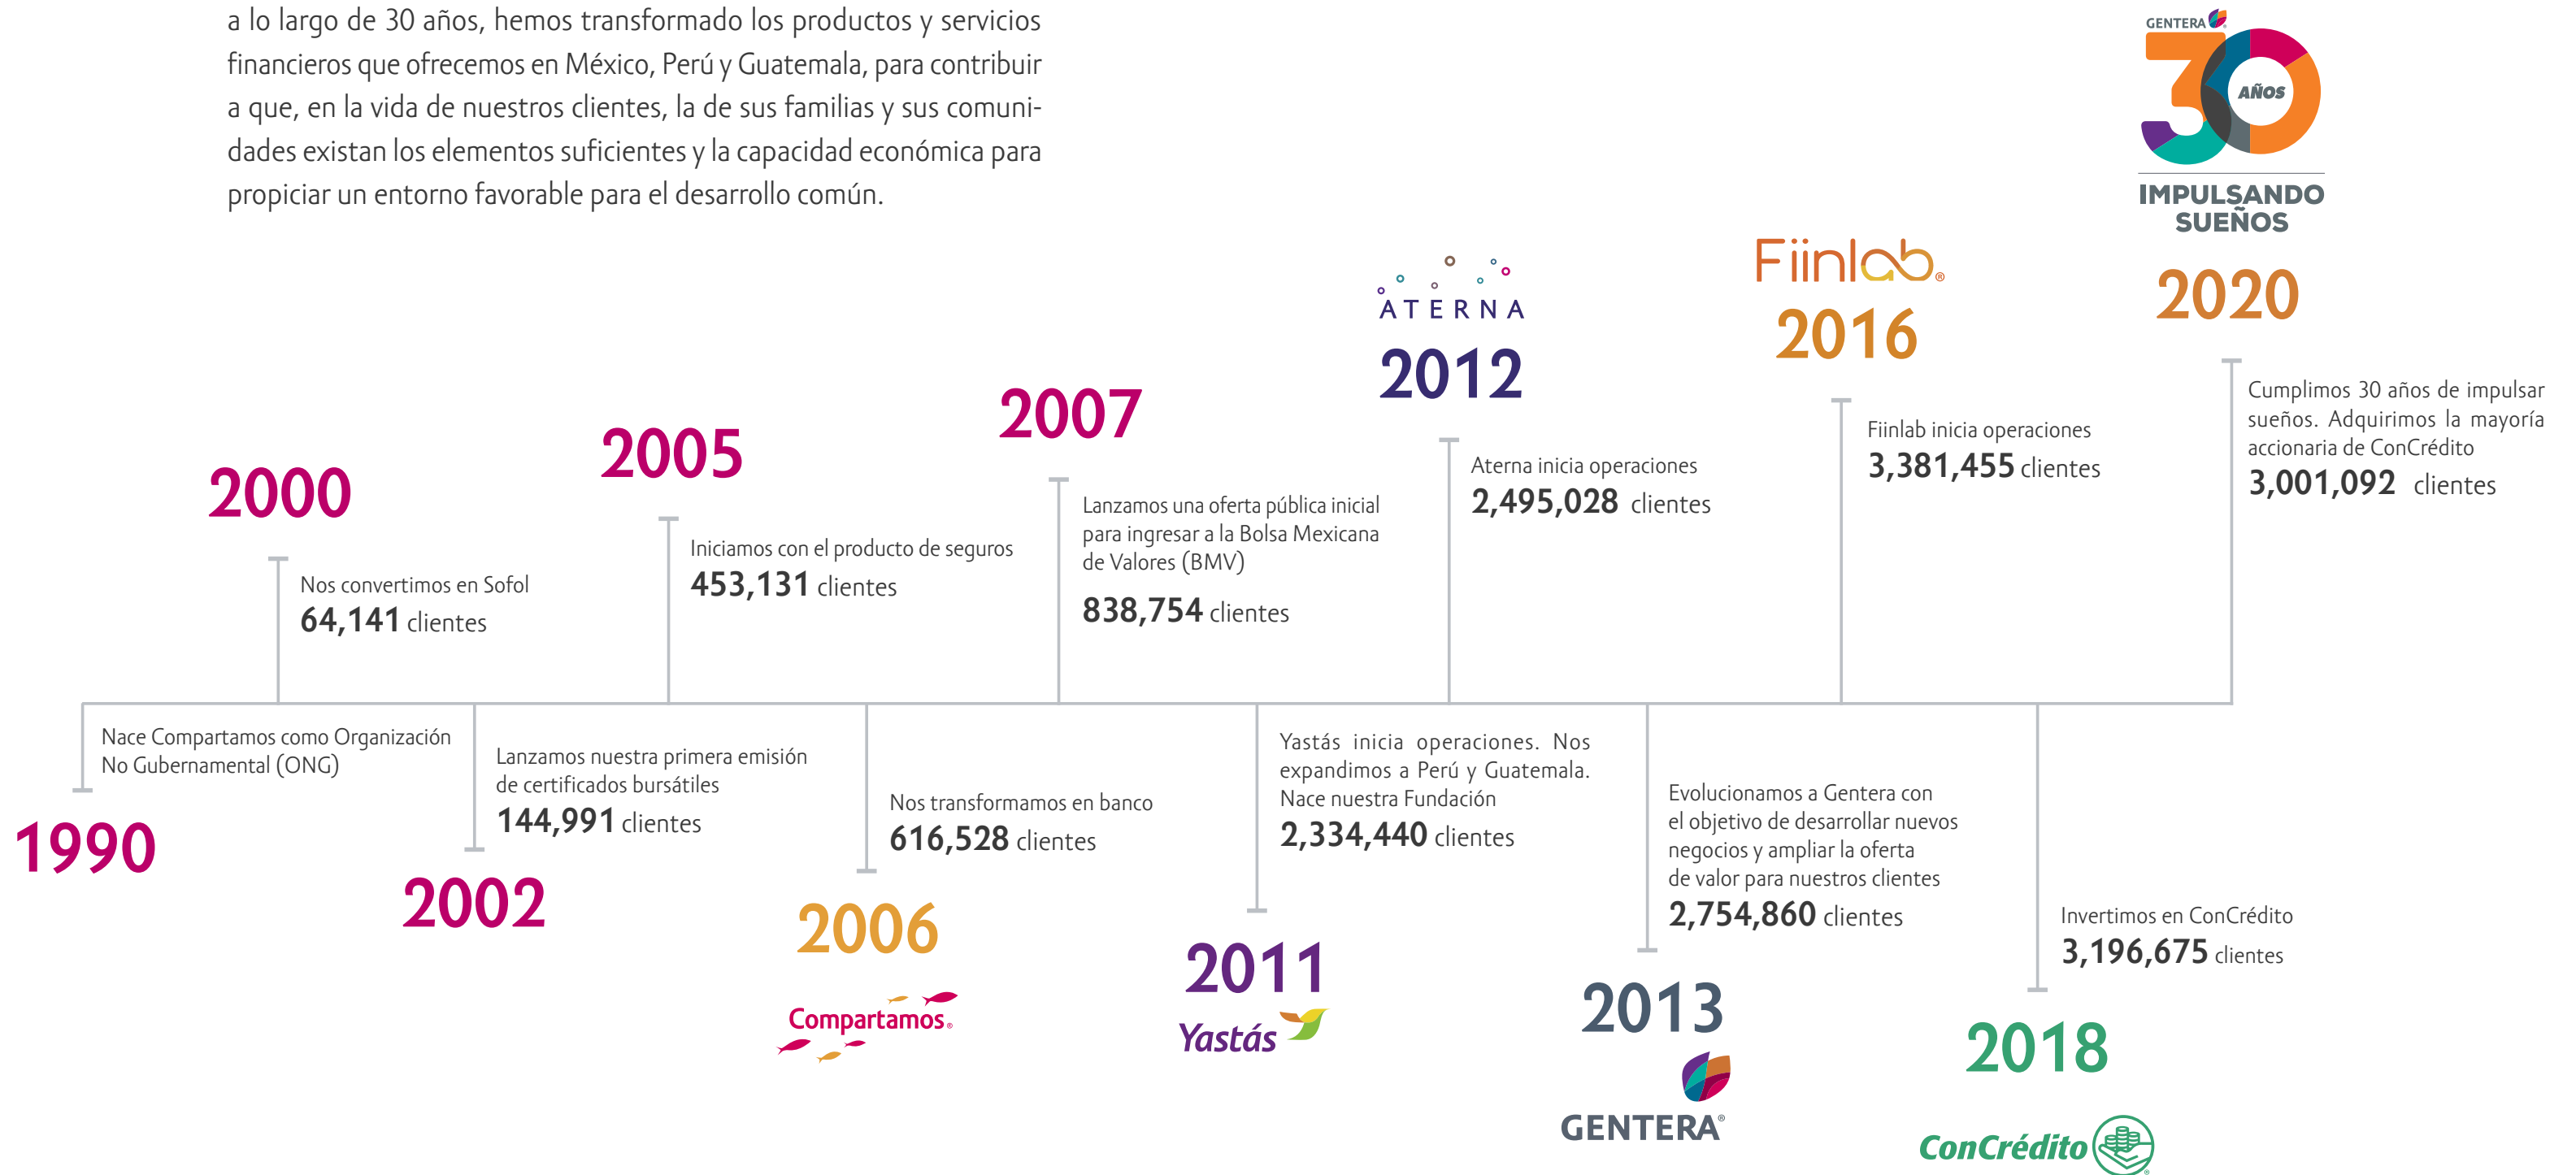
a lo largo de 30 años, hemos transformado los productos y servicios financieros que ofrecemos en México, Perú y Guatemala, para contribuir a que, en la vida de nuestros clientes, la de sus familias y sus comunidades existan los elementos suficientes y la capacidad económica para propiciar un entorno favorable para el desarrollo común.

GENTERA
30 AÑOS
IMPULSANDO SUEÑOS

2000
Nos convertimos en Sofol
64,141 clientes

2005
Iniciamos con el producto de seguros
453,131 clientes

2007
Lanzamos una oferta pública inicial para ingresar a la Bolsa Mexicana de Valores (BMV)
838,754 clientes

ATERNA
2012
Aterna inicia operaciones
2,495,028 clientes

Fiinlab
2016
Fiinlab inicia operaciones
3,381,455 clientes

2020
Cumplimos 30 años de impulsar sueños. Adquirimos la mayoría accionaria de ConCrédito
3,001,092 clientes

Nace Compartamos como Organización No Gubernamental (ONG)
1990

Lanzamos nuestra primera emisión de certificados bursátiles
144,991 clientes
2002

Nos transformamos en banco
616,528 clientes
2006
Compartamos

Yastás inicia operaciones. Nos expandimos a Perú y Guatemala. Nace nuestra Fundación
2,334,440 clientes
2011
Yastás

Evolucionamos a Gentera con el objetivo de desarrollar nuevos negocios y ampliar la oferta de valor para nuestros clientes
2,754,860 clientes
2013
GENTERA

Invertimos en ConCrédito
3,196,675 clientes
2018
ConCrédito